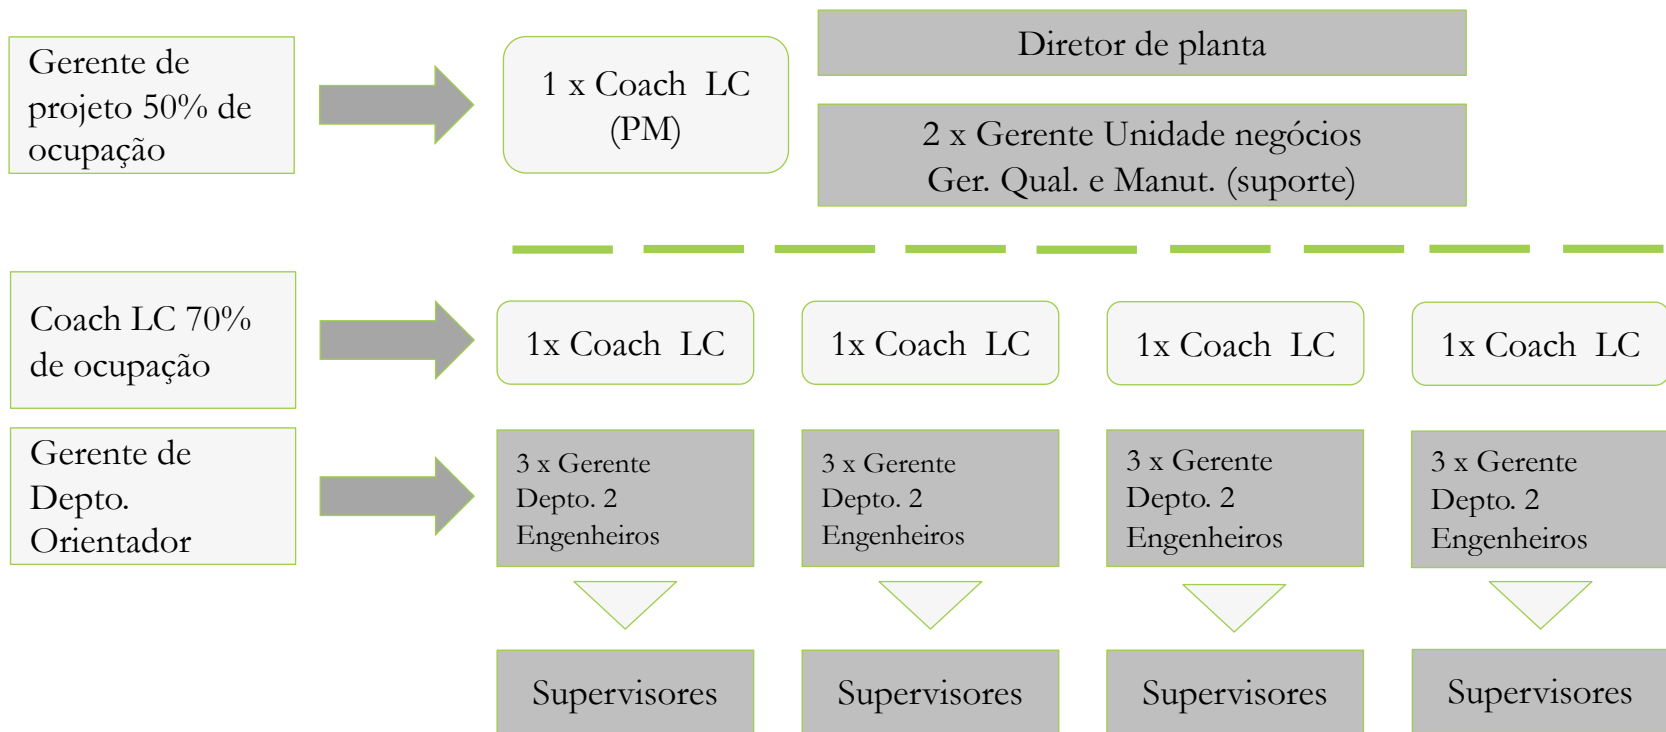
Gerente de projeto 50% de ocupação

1 x Coach LC (PM)

Diretor de planta

2 x Gerente Unidade negócios
Ger. Qual. e Manut. (suporte)

Coach LC 70% de ocupação

1x Coach LC

1x Coach LC

1x Coach LC

1x Coach LC

Gerente de Depto. Orientador

3 x Gerente Depto. 2 Engenheiros

3 x Gerente Depto. 2 Engenheiros

3 x Gerente Depto. 2 Engenheiros

3 x Gerente Depto. 2 Engenheiros

Supervisores

Supervisores

Supervisores

Supervisores